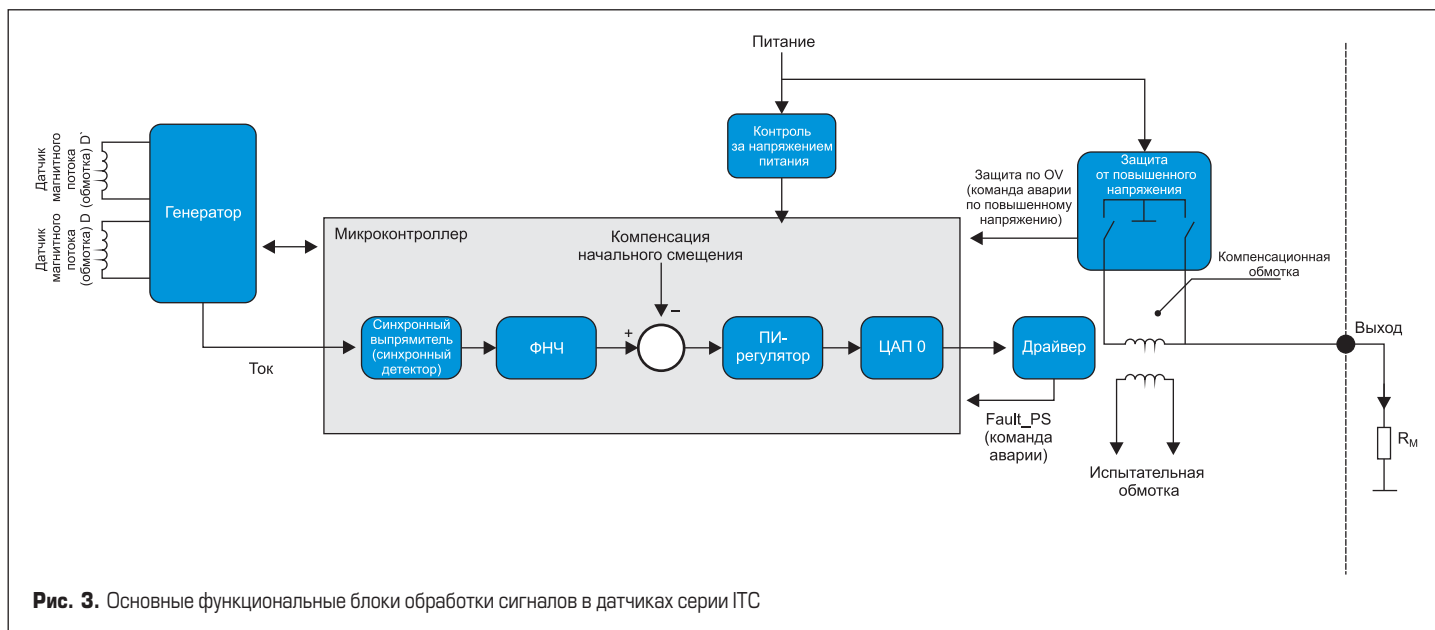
Питание

Контроль за напряжением питания

Защита от повышенного напряжения

Защита по OV (команда аварии по повышенному напряжению)

Датчик магнитного потока (обмотка) D'

Датчик магнитного потока (обмотка) D

Генератор

Микроконтроллер

Компенсация начального смещения

Компенсационная обмотка

Синхронный выпрямитель (синхронный детектор)

ФНЧ

+

–

ПИ-регулятор

ЦАП 0

Драйвер

Выход

Ток

Fault_PS (команда аварии)

Испытательная обмотка

$R_M$

**Рис. 3.** Основные функциональные блоки обработки сигналов в датчиках серии ITC